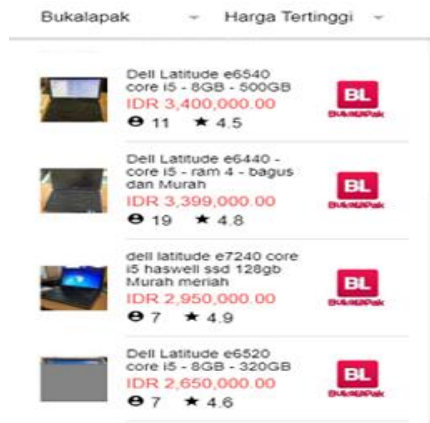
Bukalapak ⌄ Harga Tertinggi ⌄

Dell Latitude e6540 core i5 - 8GB - 500GB
IDR 3,400,000.00
11 ★ 4.5
BL
BukaLapak

Dell Latitude e6440 - core i5 - ram 4 - bagus dan Murah
IDR 3,399,000.00
19 ★ 4.8
BL
BukaLapak

dell latitude e7240 core i5 haswell ssd 128gb Murah meriah
IDR 2,950,000.00
7 ★ 4.9
BL
BukaLapak

Dell Latitude e6520 core i5 - 8GB - 320GB
IDR 2,650,000.00
7 ★ 4.6
BL
BukaLapak